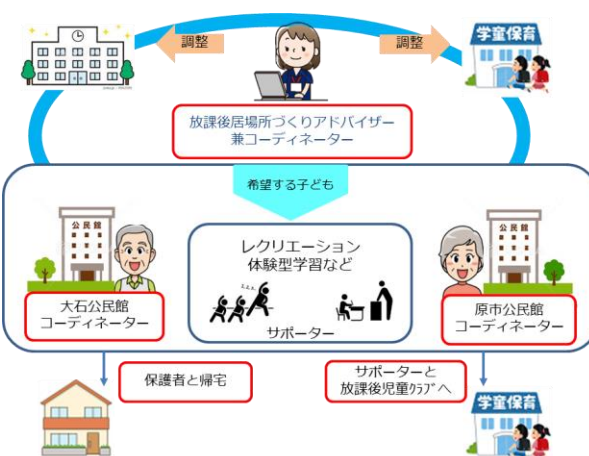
調整

調整

学童保育

放課後居場所づくりアドバイザー兼コーディネーター

希望する子ども

公民館

公民館

レクリエーション
体験型学習など

大石公民館
コーディネーター

サポーター

原市公民館
コーディネーター

保護者と帰宅

サポーターと
放課後児童ｸﾗﾌﾞへ

学童保育